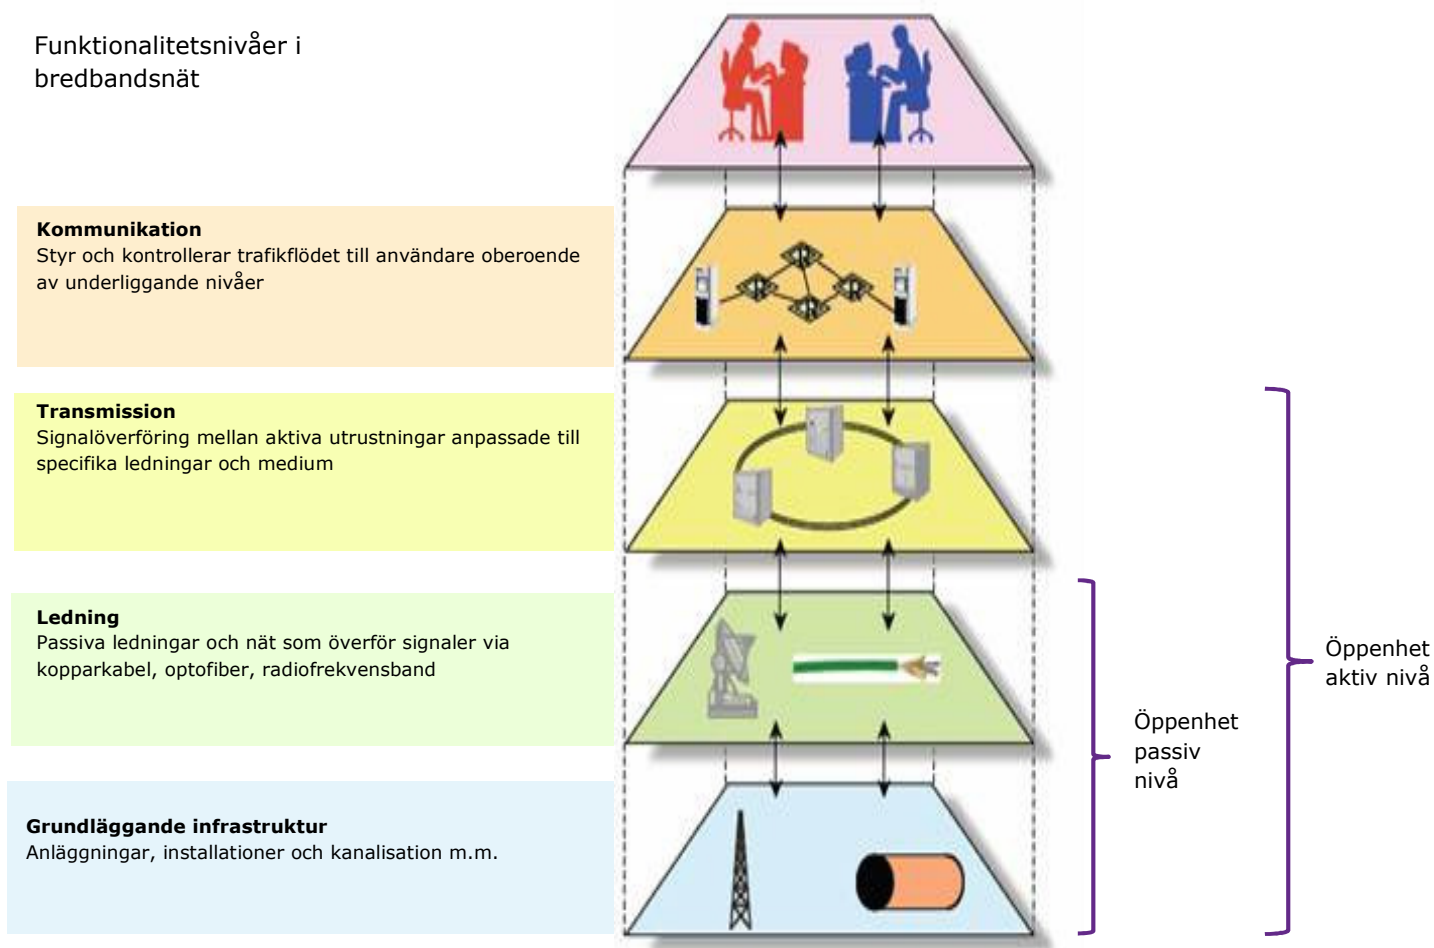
Funktionalitetsnivåer i bredbandsnät

**Kommunikation**
Styr och kontrollerar trafikflödet till användare oberoende av underliggande nivåer

**Transmission**
Signalöverföring mellan aktiva utrustningar anpassade till specifika ledningar och medium

**Ledning**
Passiva ledningar och nät som överför signaler via kopparkabel, optofiber, radiofrekvensband

**Grundläggande infrastruktur**
Anläggningar, installationer och kanalisation m.m.

Öppenhet passiv nivå

Öppenhet aktiv nivå